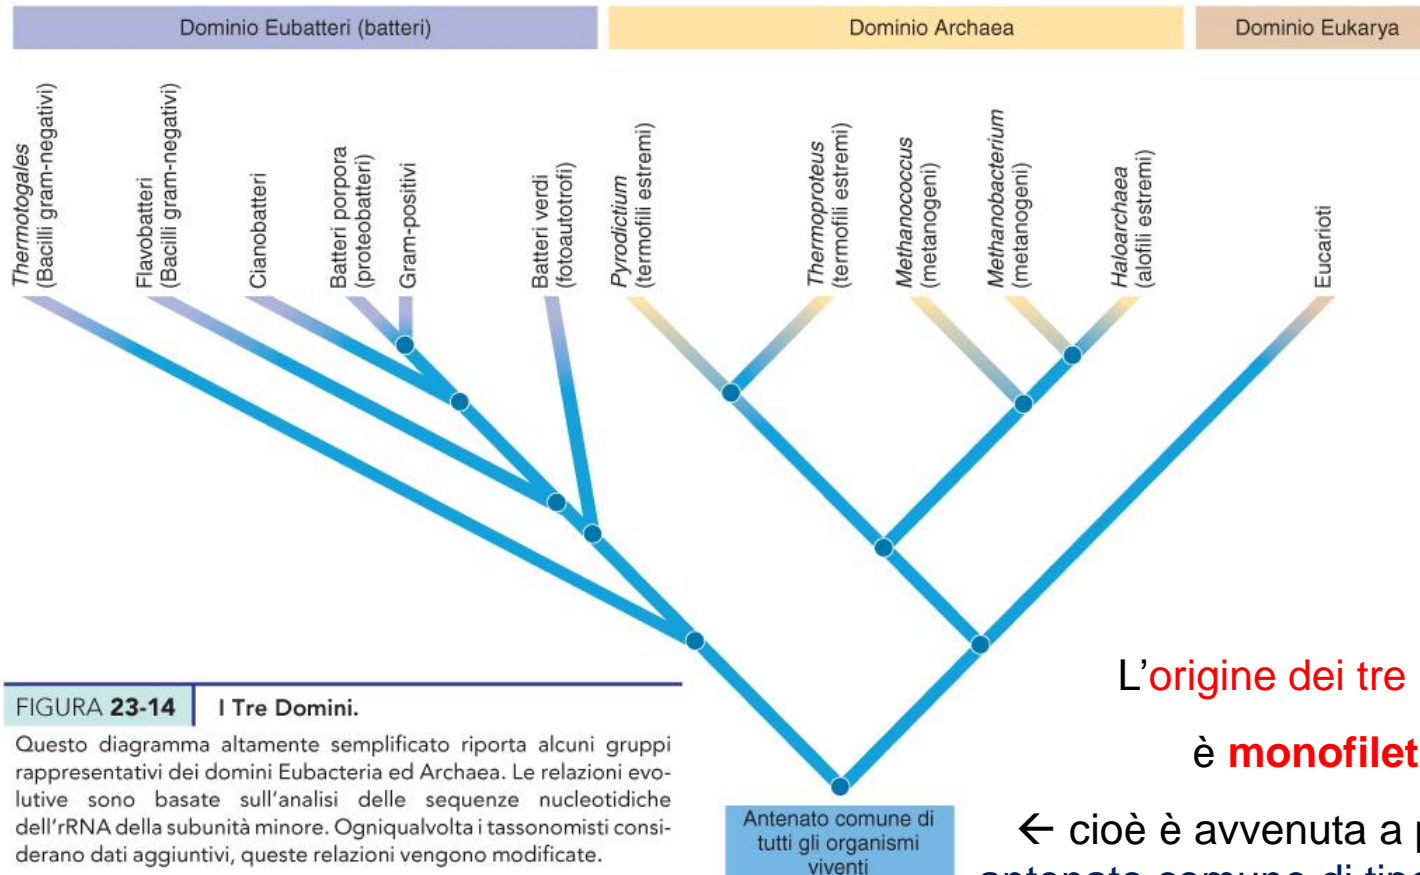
Dominio Eubatteri (batteri)

Dominio Archaea

Dominio Eukarya

Thermotogales (Bacilli gram-negativi)

Flavobatteri (Bacilli gram-negativi)

Cianobatteri

Batteri porpora (proteobatteri)

Gram-positivi

Batteri verdi (fotoautotrofi)

Pyrodictium (termofili estremi)

Thermoproteus (termofili estremi)

Methanococcus (metanogeni)

Methanobacterium (metanogeni)

Haloarchaea (alofili estremi)

Eucarioti

FIGURA 23-14 I Tre Domini.

Questo diagramma altamente semplificato riporta alcuni gruppi rappresentativi dei domini Eubacteria ed Archaea. Le relazioni evolutive sono basate sull'analisi delle sequenze nucleotidiche dell'rRNA della subunità minore. Ogniqualvolta i tassonomisti considerano dati aggiuntivi, queste relazioni vengono modificate.

Antenato comune di tutti gli organismi viventi

L'origine dei tre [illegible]

è monofilet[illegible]

← cioè è avvenuta a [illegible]

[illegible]